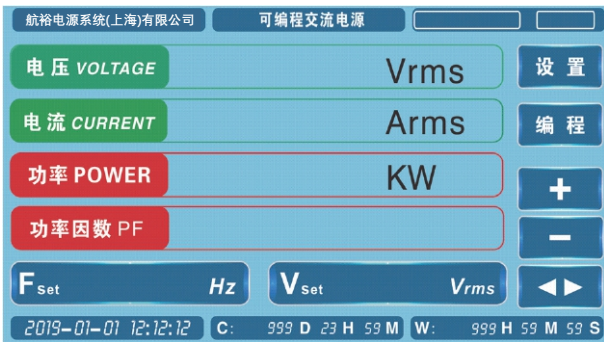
航裕电源系统(上海)有限公司
可编程交流电源

电压 VOLTAGE
Vrms
设置

电流 CURRENT
Arms
编程

功率 POWER
KW
+

功率因数 PF
−

F$_{Set}$ Hz
V$_{set}$ Vrms
◀▶

2019-01-01 12:12:12
C: 999 D 23 H 59 M
W: 999 H 59 M 59 S